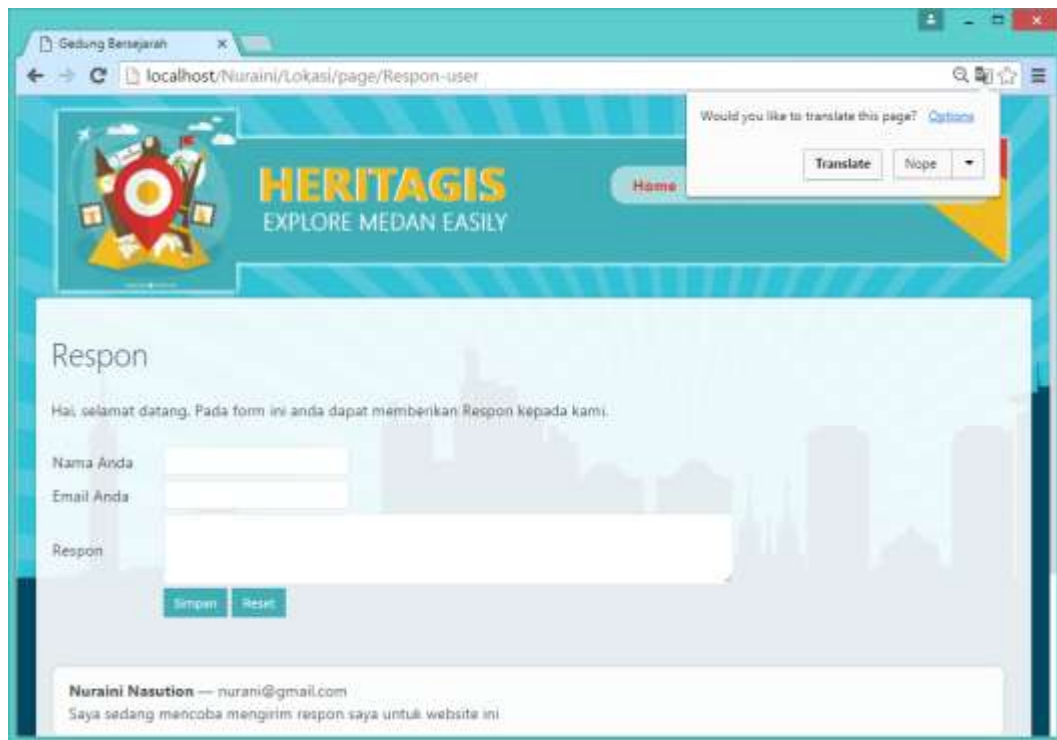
Gedung Bersejarah

localhost/Nuraini/Lokasi/page/Respon-user

Would you like to translate this page? Options

Translate Nope

HERITAGIS
EXPLORE MEDAN EASILY

Home

Respon

Hai, selamat datang. Pada form ini anda dapat memberikan Respon kepada kami.

Nama Anda

Email Anda

Respon

Simpan Reset

Nuraini Nasution — nurani@gmail.com
Saya sedang mencoba mengirim respon saya untuk website ini